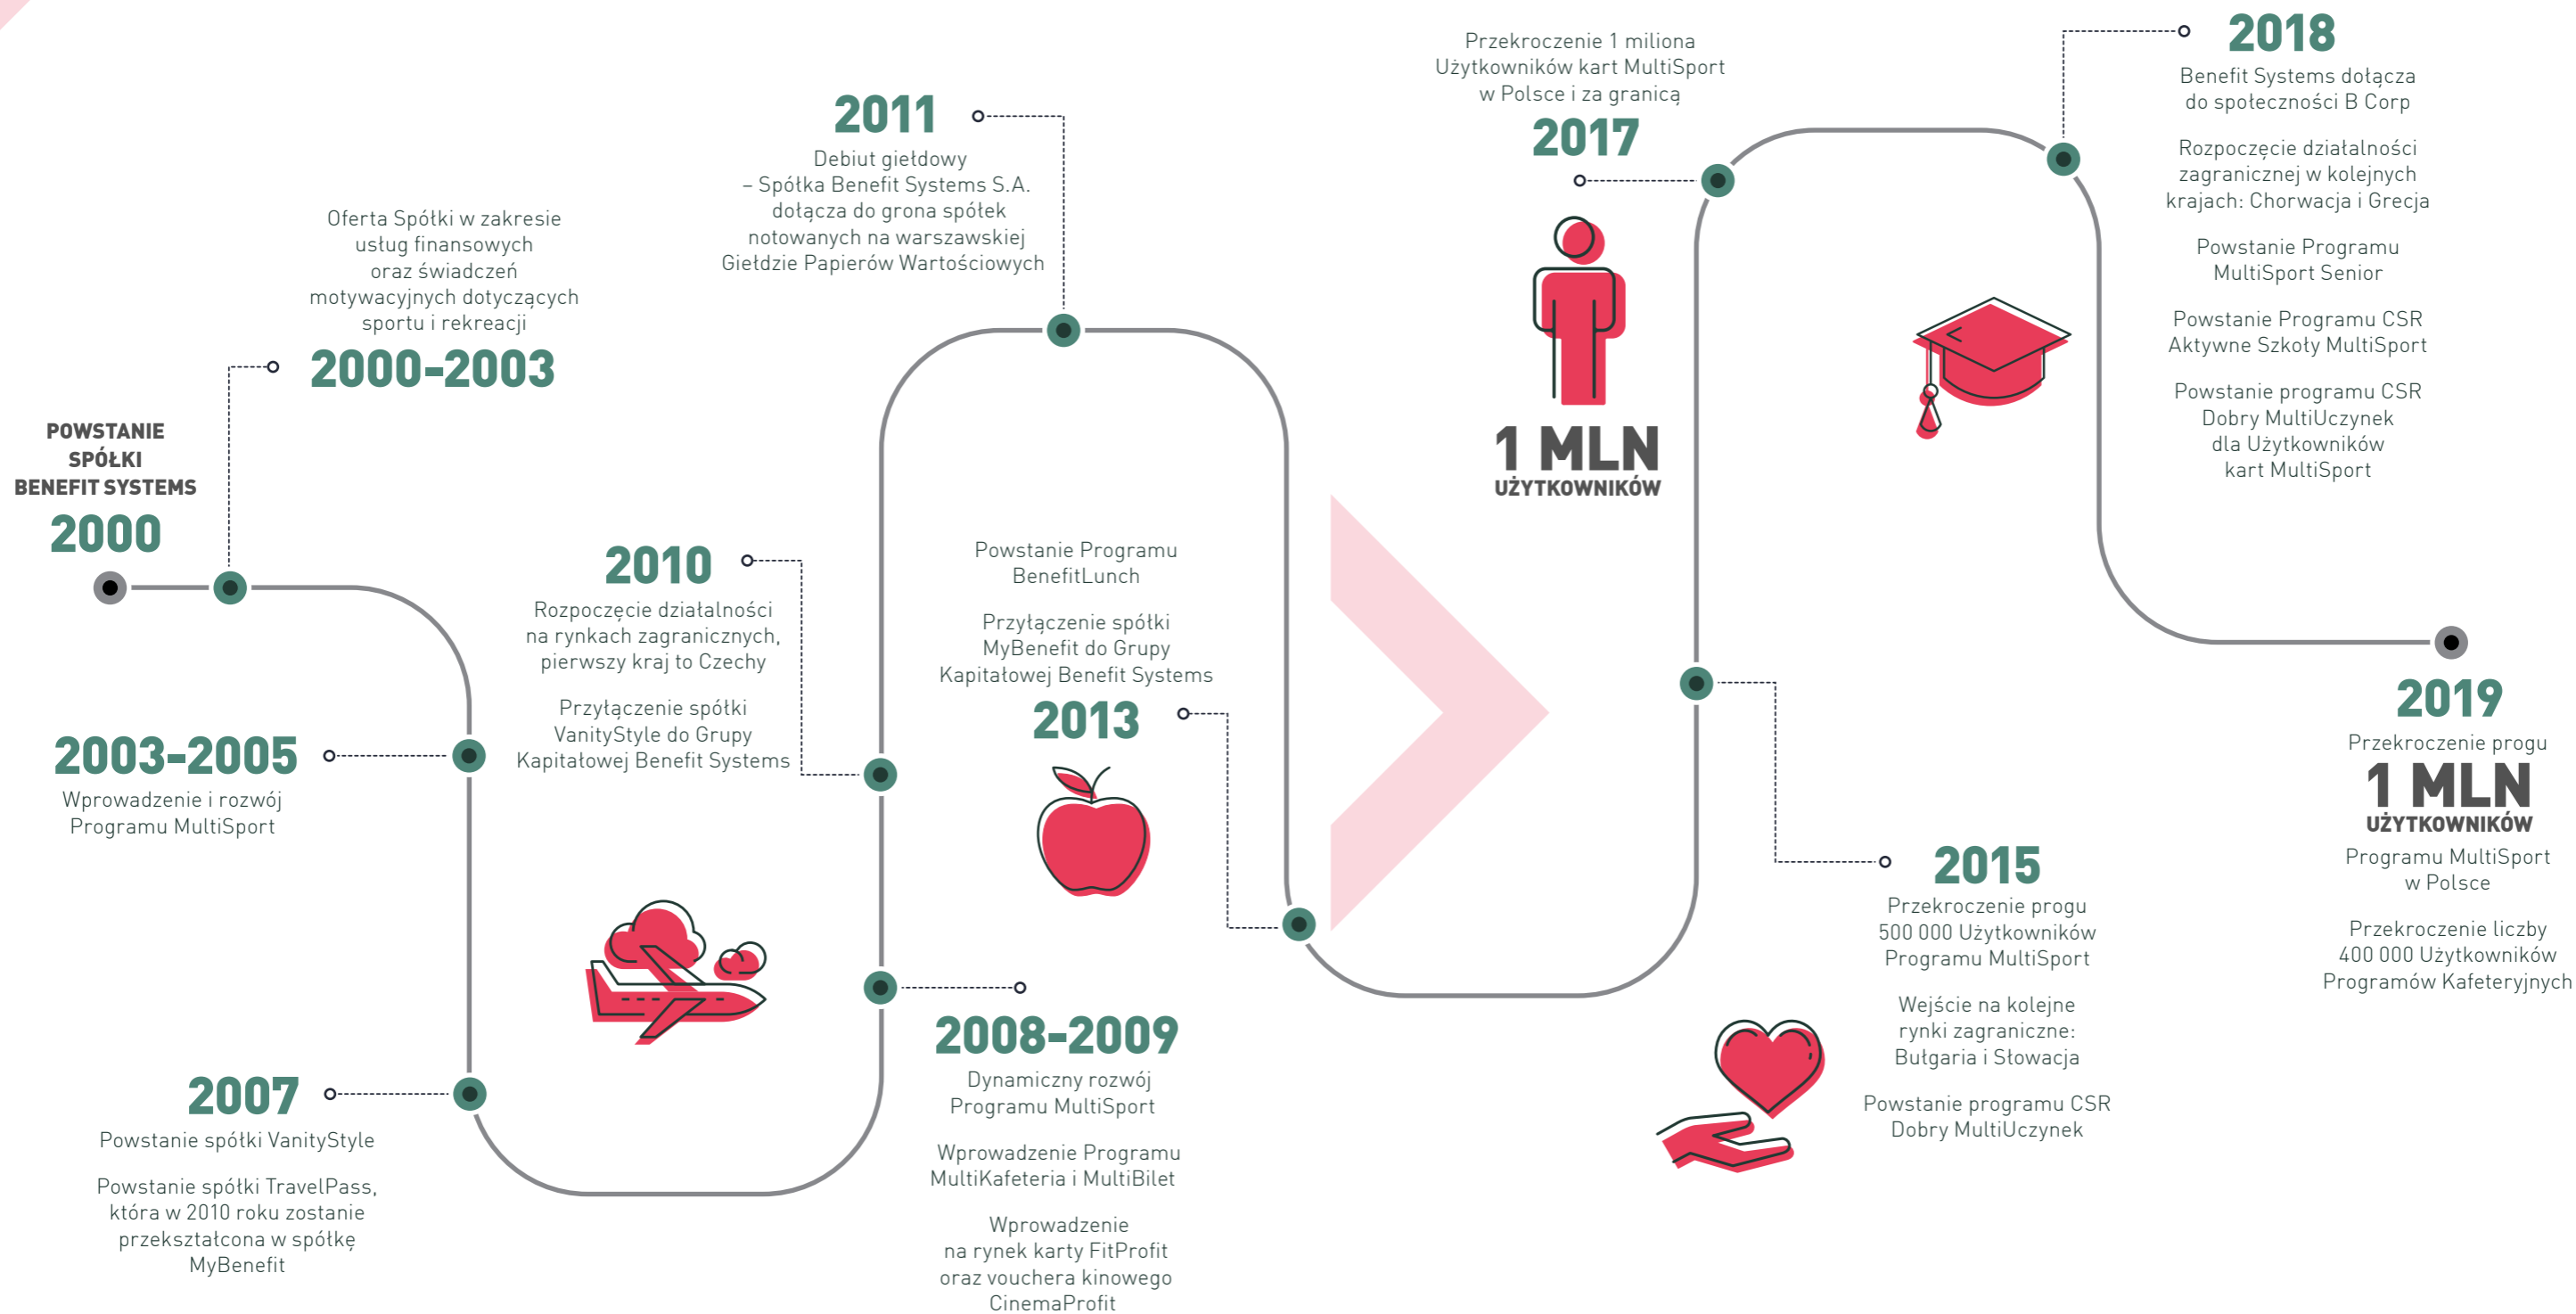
POWSTANIE SPÓŁKI BENEFIT SYSTEMS
2000

Oferta Spółki w zakresie usług finansowych oraz świadczeń motywacyjnych dotyczących sportu i rekreacji
2000-2003

2003-2005
Wprowadzenie i rozwój Programu MultiSport

2007
Powstanie spółki VanityStyle

Powstanie spółki TravelPass, która w 2010 roku zostanie przekształcona w spółkę MyBenefit

2010
Rozpoczęcie działalności na rynkach zagranicznych, pierwszy kraj to Czechy

Przyłączenie spółki VanityStyle do Grupy Kapitałowej Benefit Systems

2011
Debiut giełdowy – Spółka Benefit Systems S.A. dołącza do grona spółek notowanych na warszawskiej Giełdzie Papierów Wartościowych

Powstanie Programu BenefitLunch

Przyłączenie spółki MyBenefit do Grupy Kapitałowej Benefit Systems
2013

2008-2009
Dynamiczny rozwój Programu MultiSport

Wprowadzenie Programu MultiKafeteria i MultiBilet

Wprowadzenie na rynek karty FitProfit oraz vouchera kinowego CinemaProfit

Przekroczenie 1 miliona Użytkowników kart MultiSport w Polsce i za granicą
2017

1 MLN
UŻYTKOWNIKÓW

2015
Przekroczenie progu 500 000 Użytkowników Programu MultiSport

Wejście na kolejne rynki zagraniczne: Bułgaria i Słowacja

Powstanie programu CSR Dobry MultiUczynek

2018
Benefit Systems dołącza do społeczności B Corp

Rozpoczęcie działalności zagranicznej w kolejnych krajach: Chorwacja i Grecja

Powstanie Programu MultiSport Senior

Powstanie Programu CSR Aktywne Szkoły MultiSport

Powstanie programu CSR Dobry MultiUczynek dla Użytkowników kart MultiSport

2019
Przekroczenie progu
1 MLN
UŻYTKOWNIKÓW
Programu MultiSport w Polsce

Przekroczenie liczby 400 000 Użytkowników Programów Kafeteryjnych